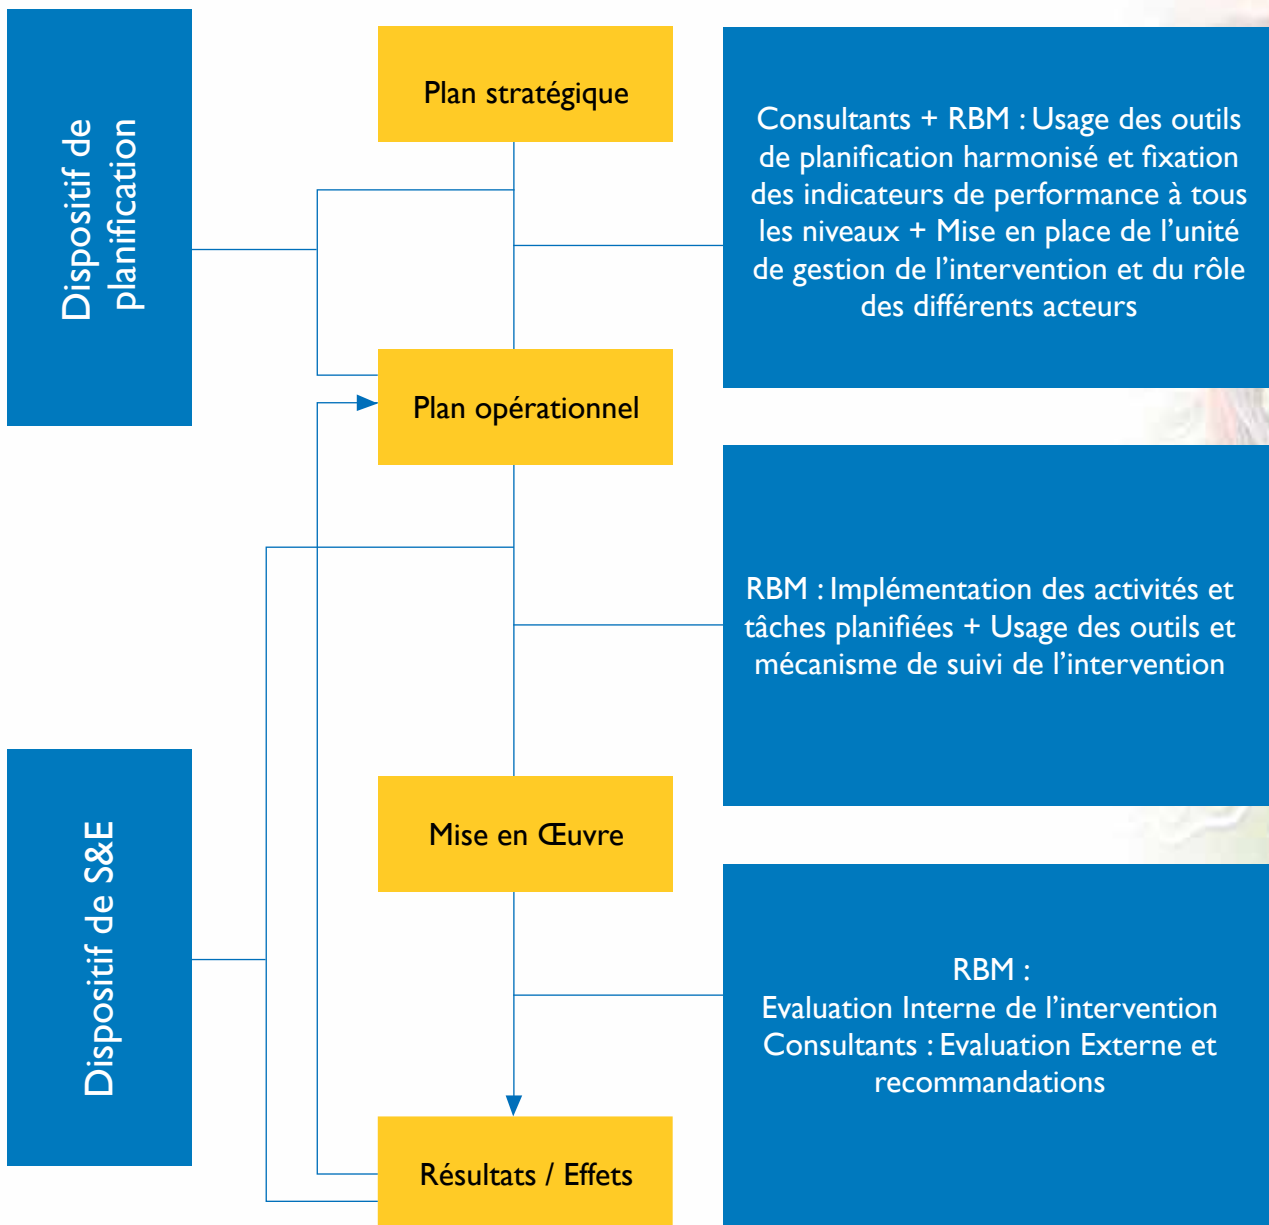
Dispositif de planification

Plan stratégique

Consultants + RBM : Usage des outils de planification harmonisé et fixation des indicateurs de performance à tous les niveaux + Mise en place de l'unité de gestion de l'intervention et du rôle des différents acteurs

Plan opérationnel

RBM : Implémentation des activités et tâches planifiées + Usage des outils et mécanisme de suivi de l'intervention

Dispositif de S&E

Mise en Œuvre

RBM :
Evaluation Interne de l'intervention
Consultants : Evaluation Externe et recommandations

Résultats / Effets